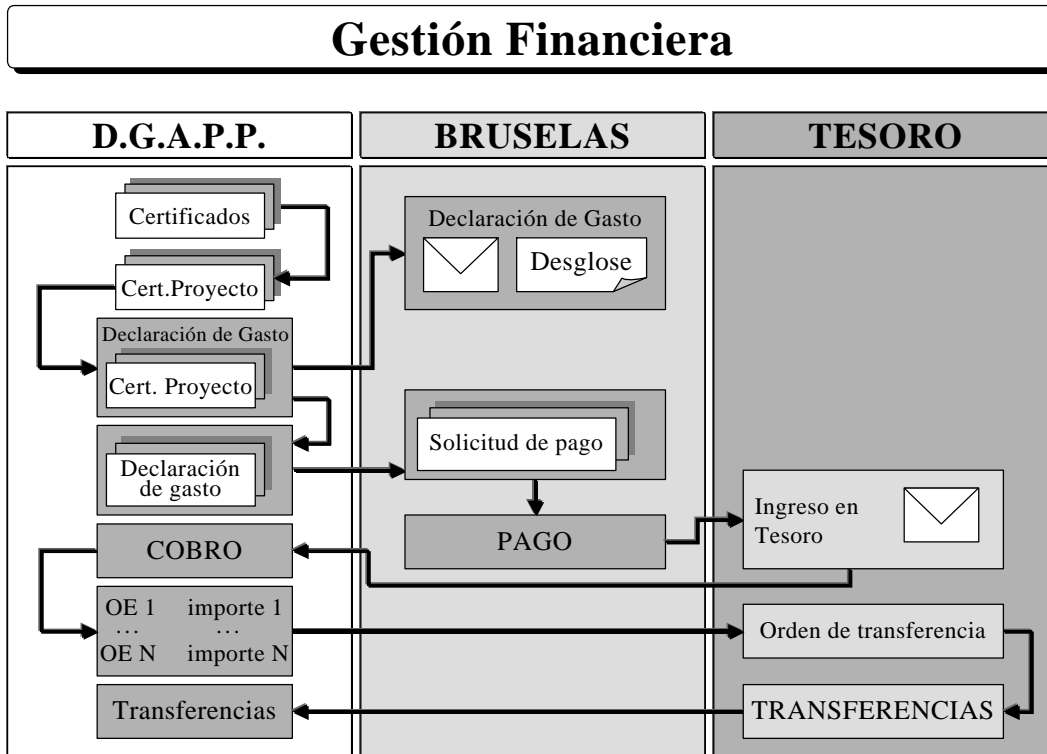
Gestión Financiera

D.G.A.P.P.

BRUSELAS

TESORO

Certificados

Cert.Proyecto

Declaración de Gasto

Cert. Proyecto

Declaración de gasto

COBRO

OE 1 importe 1
… …
OE N importe N

Transferencias

Declaración de Gasto

Desglose

Solicitud de pago

PAGO

Ingreso en Tesoro

Orden de transferencia

TRANSFERENCIAS